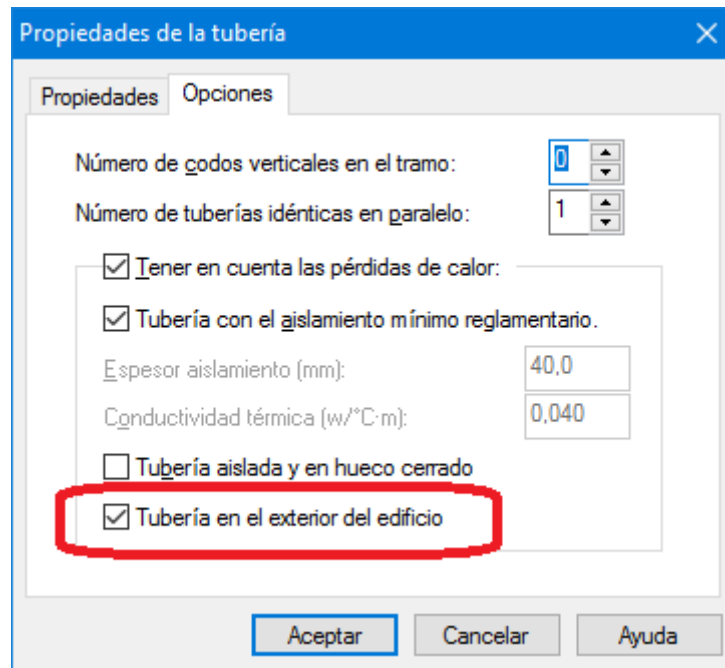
Propiedades de la tubería

Propiedades | Opciones

Número de codos verticales en el tramo: 0

Número de tuberías idénticas en paralelo: 1

Tener en cuenta las pérdidas de calor:

Tubería con el aislamiento mínimo reglamentario.

Espesor aislamiento (mm): 40,0

Conductividad térmica (w/°C·m): 0,040

Tubería aislada y en hueco cerrado

Tubería en el exterior del edificio

Aceptar | Cancelar | Ayuda